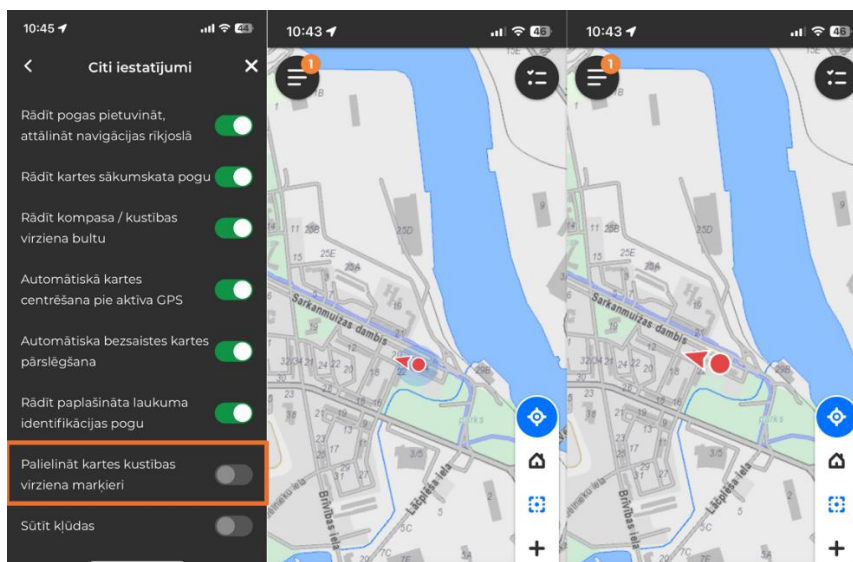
10:45

Citi iestatījumi

Rādīt pogas pietuvināt, attālināt navigācijas rīkjoslā

Rādīt kartes sākumskata pogu

Rādīt kompasa / kustības virziena bultu

Automātiskā kartes centrēšana pie aktīva GPS

Automātiska bezsaistes kartes pārslēgšana

Rādīt paplašināta laukuma identifikācijas pogu

Palielināt kartes kustības virziena marķieri

Sūtīt kļūdas

10:43

1

Sarkanmuižas dambis

Brīvības iela

Lāčplēša iela

10:43

1

Sarkanmuižas dambis

Brīvības iela

Lāčplēša iela